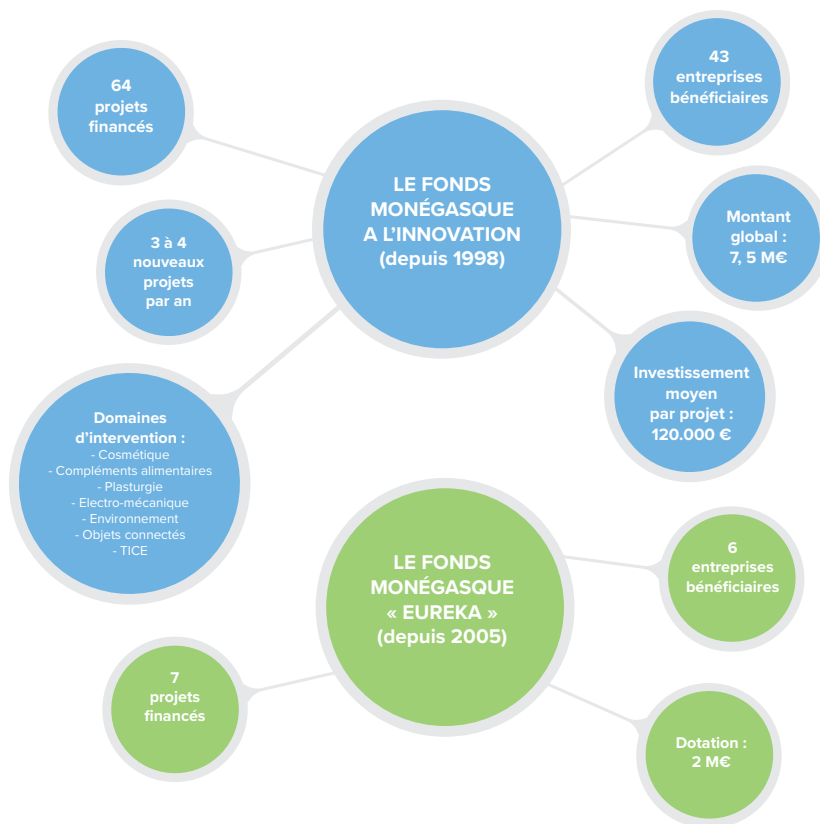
64
projets
financés

43
entreprises
bénéficiaires

LE FONDS
MONÉGASQUE
A L'INNOVATION
(depuis 1998)

3 à 4
nouveaux
projets
par an

Montant
global :
7, 5 M€

Investissement
moyen
par projet :
120.000 €

Domaines
d'intervention :
- Cosmétique
- Compléments alimentaires
- Plasturgie
- Electro-mécanique
- Environnement
- Objets connectés
- TICE

LE FONDS
MONÉGASQUE
« EUREKA »
(depuis 2005)

6
entreprises
bénéficiaires

7
projets
financés

Dotation :
2 M€